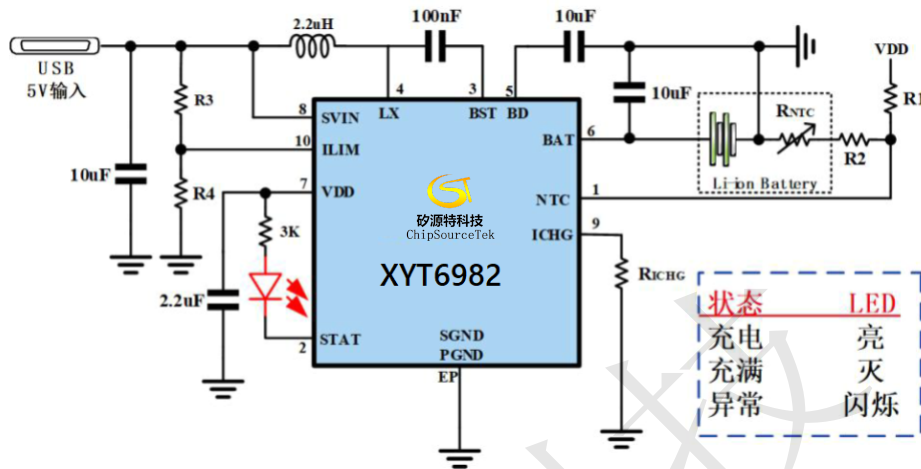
USB
5V输入

2.2uH
100nF
10uF
VDD
R3
R4
10uF
3K
2.2uF
8 SVIN
10 ILIM
7 VDD
2 STAT
4 LX
3 BST
5 BD
6 BAT
1 NTC
9 ICHG
SGND
PGND
EP
矽源特科技
ChipSourceTek
XYT6982
10uF
RNTC
R2
R1
Li-ion Battery
RICHG

| 状态 | LED |
|---|---|
| 充电 | 亮 |
| 充满 | 灭 |
| 异常 | 闪烁 |